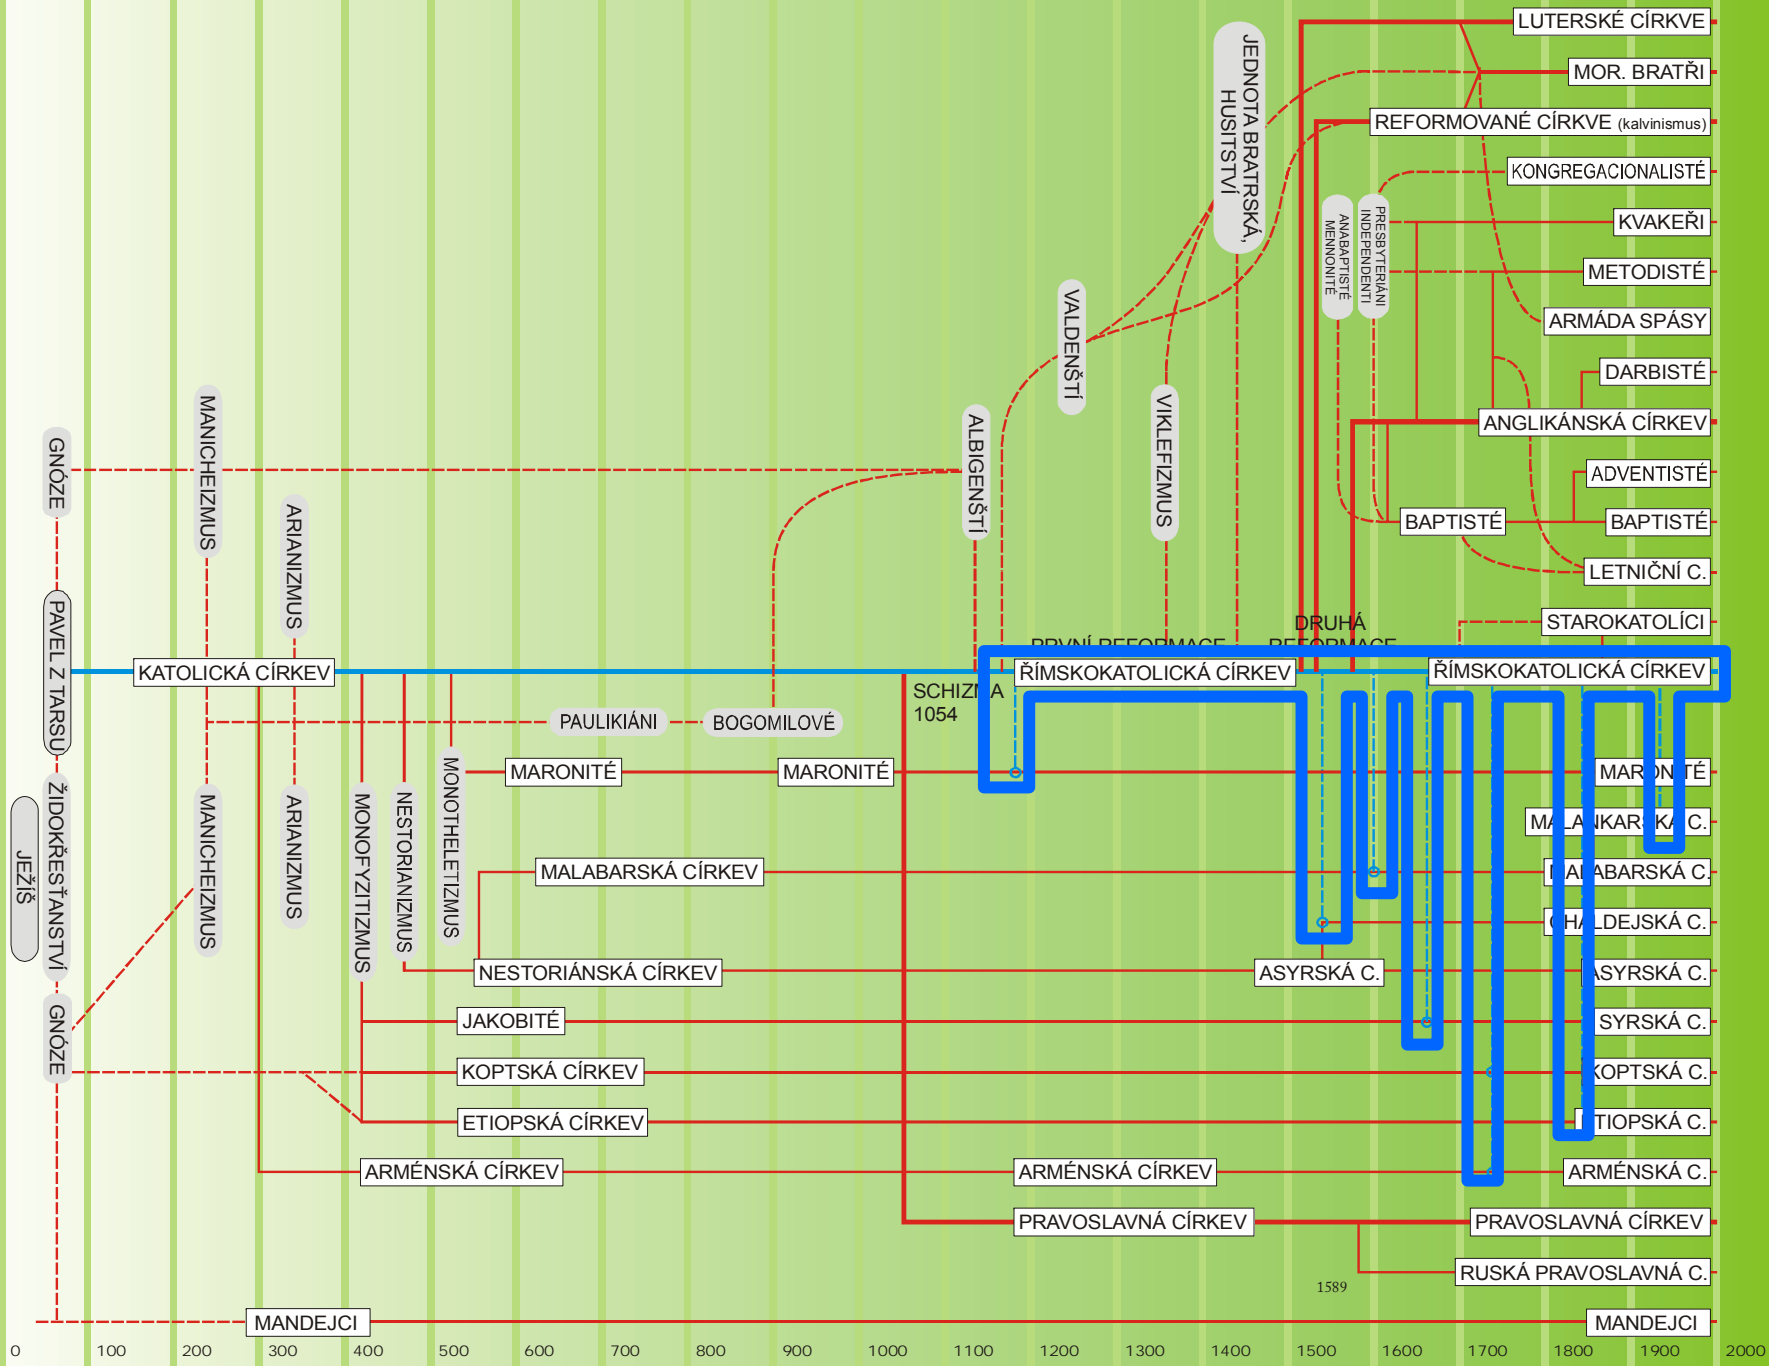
LUTERSKÉ CÍRKVE
MOR. BRATŘI
REFORMOVANÉ CÍRKVE (kalvinismus)
KONGREGACIONALISTÉ
KVAKEŘI
METODISTÉ
ARMÁDA SPÁSY
DARBISTÉ
ANGLIKÁNSKÁ CÍRKEV
ADVENTISTÉ
BAPTISTÉ
BAPTISTÉ
LETNIČNÍ C.
STAROKATOLÍCI
JEDNOTA BRATRSKÁ, HUSITSTVÍ
ANABAPTISTÉ MENNONITÉ
PRESBYTERIÁNI INDEPENDENTI
VALDENŠTÍ
VIKLEFIZMUS
ALBIGENŠTÍ
GNÓZE
MANICHEIZMUS
ARIANIZMUS
PAVEL Z TARSU
KATOLICKÁ CÍRKEV
PRVNÍ REFORMACE
DRUHÁ REFORMACE
ŘÍMSKOKATOLICKÁ CÍRKEV
ŘÍMSKOKATOLICKÁ CÍRKEV
SCHIZMA 1054
PAULIKIÁNI
BOGOMILOVÉ
MARONITÉ
MARONITÉ
MARONITÉ
MALANKARSKÁ C.
MALABARSKÁ CÍRKEV
MALABARSKÁ C.
CHALDEJSKÁ C.
JEŽÍŠ
ŽIDOKŘESŤANSTVÍ
MANICHEIZMUS
ARIANIZMUS
MONOFYZITIZMUS
NESTORIANIZMUS
MONOTHELETIZMUS
NESTORIÁNSKÁ CÍRKEV
ASYRSKÁ C.
ASYRSKÁ C.
GNÓZE
JAKOBITÉ
SYRSKÁ C.
KOPTSKÁ CÍRKEV
KOPTSKÁ C.
ETIOPSKÁ CÍRKEV
ETIOPSKÁ C.
ARMÉNSKÁ CÍRKEV
ARMÉNSKÁ CÍRKEV
ARMÉNSKÁ C.
PRAVOSLAVNÁ CÍRKEV
PRAVOSLAVNÁ CÍRKEV
1589
RUSKÁ PRAVOSLAVNÁ C.
MANDEJCI
MANDEJCI
0 100 200 300 400 500 600 700 800 900 1000 1100 1200 1300 1400 1500 1600 1700 1800 1900 2000